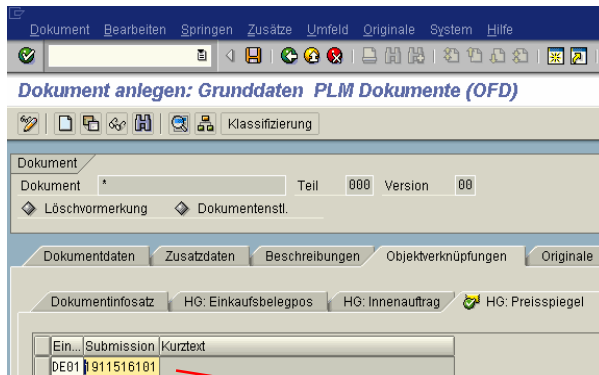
Dokument Bearbeiten Springen Zusätze Umfeld Originale System Hilfe

Dokument anlegen: Grunddaten PLM Dokumente (OFD)

Klassifizierung

Dokument

Dokument *

Teil 000

Version 00

Löschvormerkung

Dokumentenstl.

Dokumentdaten

Zusatzdaten

Beschreibungen

Objektverknüpfungen

Originale

Dokumentinfosatz

HG: Einkaufsbelegpos

HG: Innenauftrag

HG: Preisspiegel

| Ein... | Submission | Kurztext |
|---|---|---|
| DE01 | 1911516101 | |